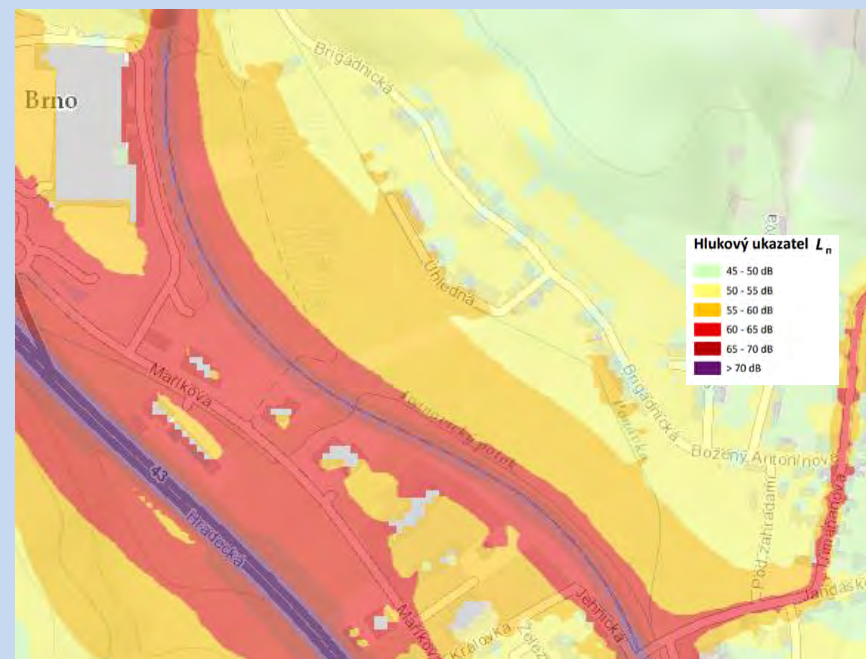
Brno

Brigádnická

Úhledná

Maříkova

43

Hradecká

Ivanovický potok

Brigádnická

Boženy Antonínové

Pod zahrádami

Jandáskova

Jehnická

Královka

Hlukový ukazatel $L_n$
45 - 50 dB
50 - 55 dB
55 - 60 dB
60 - 65 dB
65 - 70 dB
> 70 dB